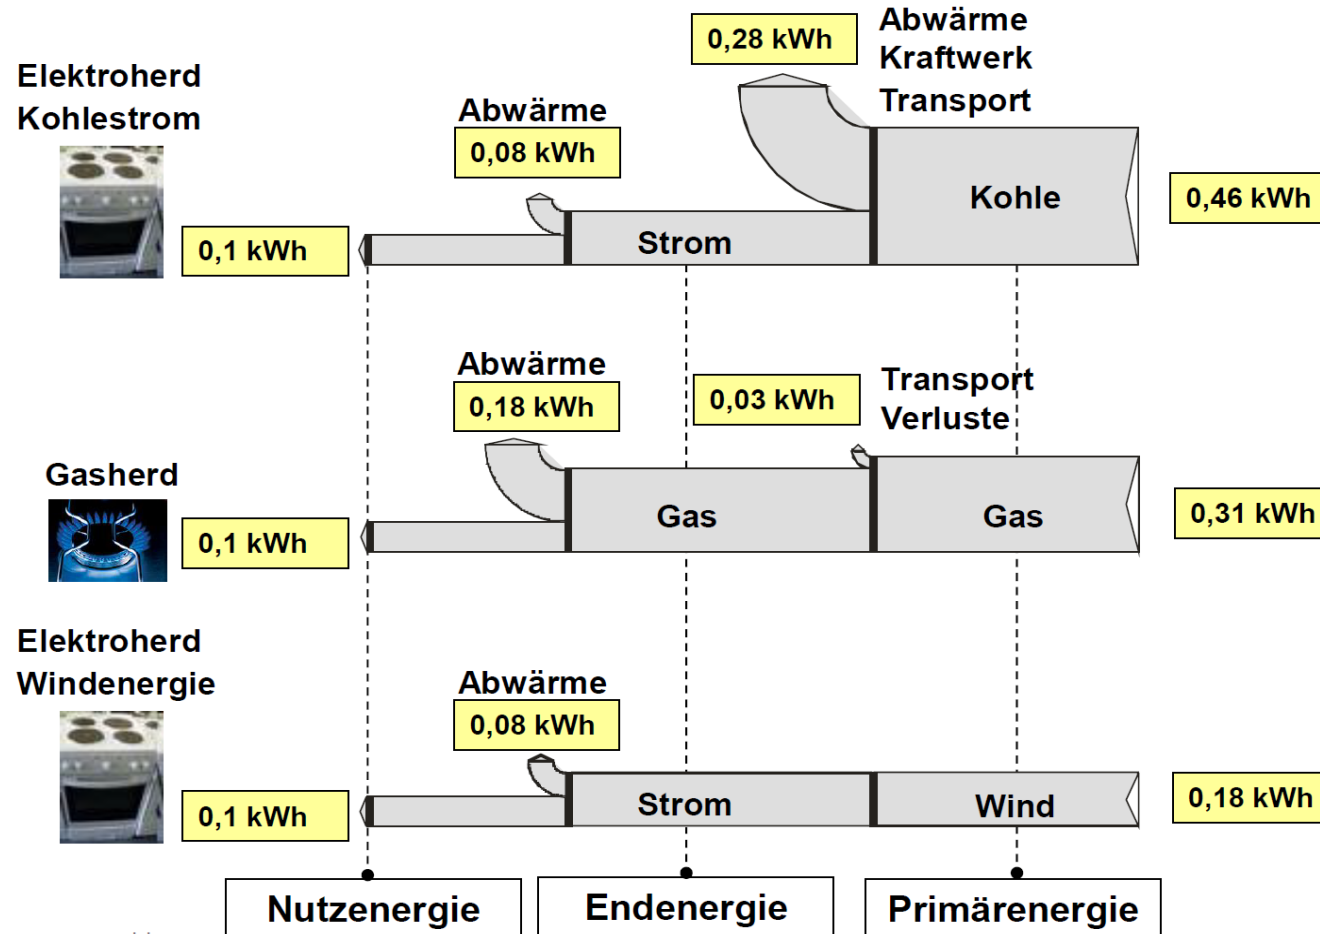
Elektroherd
Kohlestrom

0,28 kWh

Abwärme
Kraftwerk
Transport

Abwärme
0,08 kWh

Kohle

0,46 kWh

0,1 kWh

Strom

Abwärme
0,18 kWh

0,03 kWh

Transport
Verluste

Gasherd

Gas

Gas

0,31 kWh

0,1 kWh

Elektroherd
Windenergie

Abwärme
0,08 kWh

0,18 kWh

Strom

Wind

0,1 kWh

Nutzenergie

Endenergie

Primärenergie